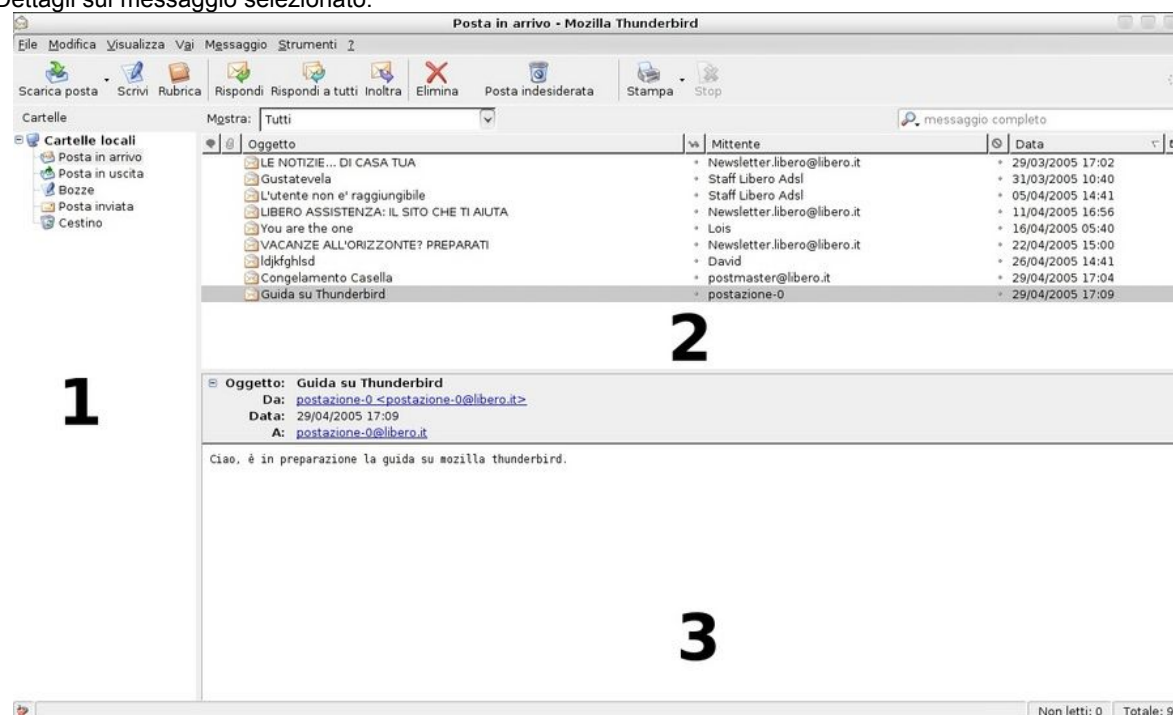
Dettagli sul messaggio selezionato.

Posta in arrivo - Mozilla Thunderbird

File Modifica Visualizza Vai Messaggio Strumenti ?

Scarica posta Scrivi Rubrica Rispondi Rispondi a tutti Inoltra Elimina Posta indesiderata Stampa Stop

Cartelle

Mostra: Tutti

messaggio completo

Cartelle locali
Posta in arrivo
Posta in uscita
Bozze
Posta inviata
Cestino

| Oggetto | Mittente | Data |
|---|---|---|
| LE NOTIZIE... DI CASA TUA | Newsletter.libero@libero.it | 29/03/2005 17:02 |
| Gustatevela | Staff Libero Adsl | 31/03/2005 10:40 |
| L'utente non e' raggiungibile | Staff Libero Adsl | 05/04/2005 14:41 |
| LIBERO ASSISTENZA: IL SITO CHE TI AIUTA | Newsletter.libero@libero.it | 11/04/2005 16:56 |
| You are the one | Lois | 16/04/2005 05:40 |
| VACANZE ALL'ORIZZONTE? PREPARATI | Newsletter.libero@libero.it | 22/04/2005 15:00 |
| ldjkfghlsd | David | 26/04/2005 14:41 |
| Congelamento Casella | postmaster@libero.it | 29/04/2005 17:04 |
| Guida su Thunderbird | postazione-0 | 29/04/2005 17:09 |

2

1

Oggetto: Guida su Thunderbird
Da: postazione-0 <postazione-0@libero.it>
Data: 29/04/2005 17:09
A: postazione-0@libero.it

Ciao, è in preparazione la guida su mozilla thunderbird.

3

Non letti: 0 Totale: 9